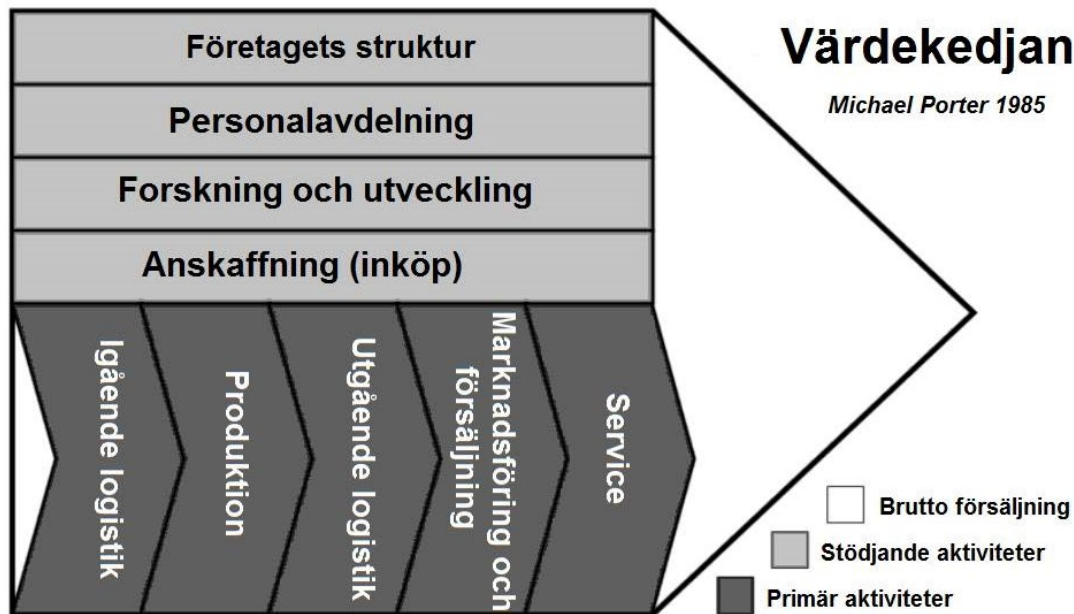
Värdekedjan

Michael Porter 1985

Företagets struktur

Personalavdelning

Forskning och utveckling

Anskaffning (inköp)

Igående logistik

Produktion

Utgående logistik

Marknadsföring och försäljning

Service

Brutto försäljning

Stödjande aktiviteter

Primär aktiviteter